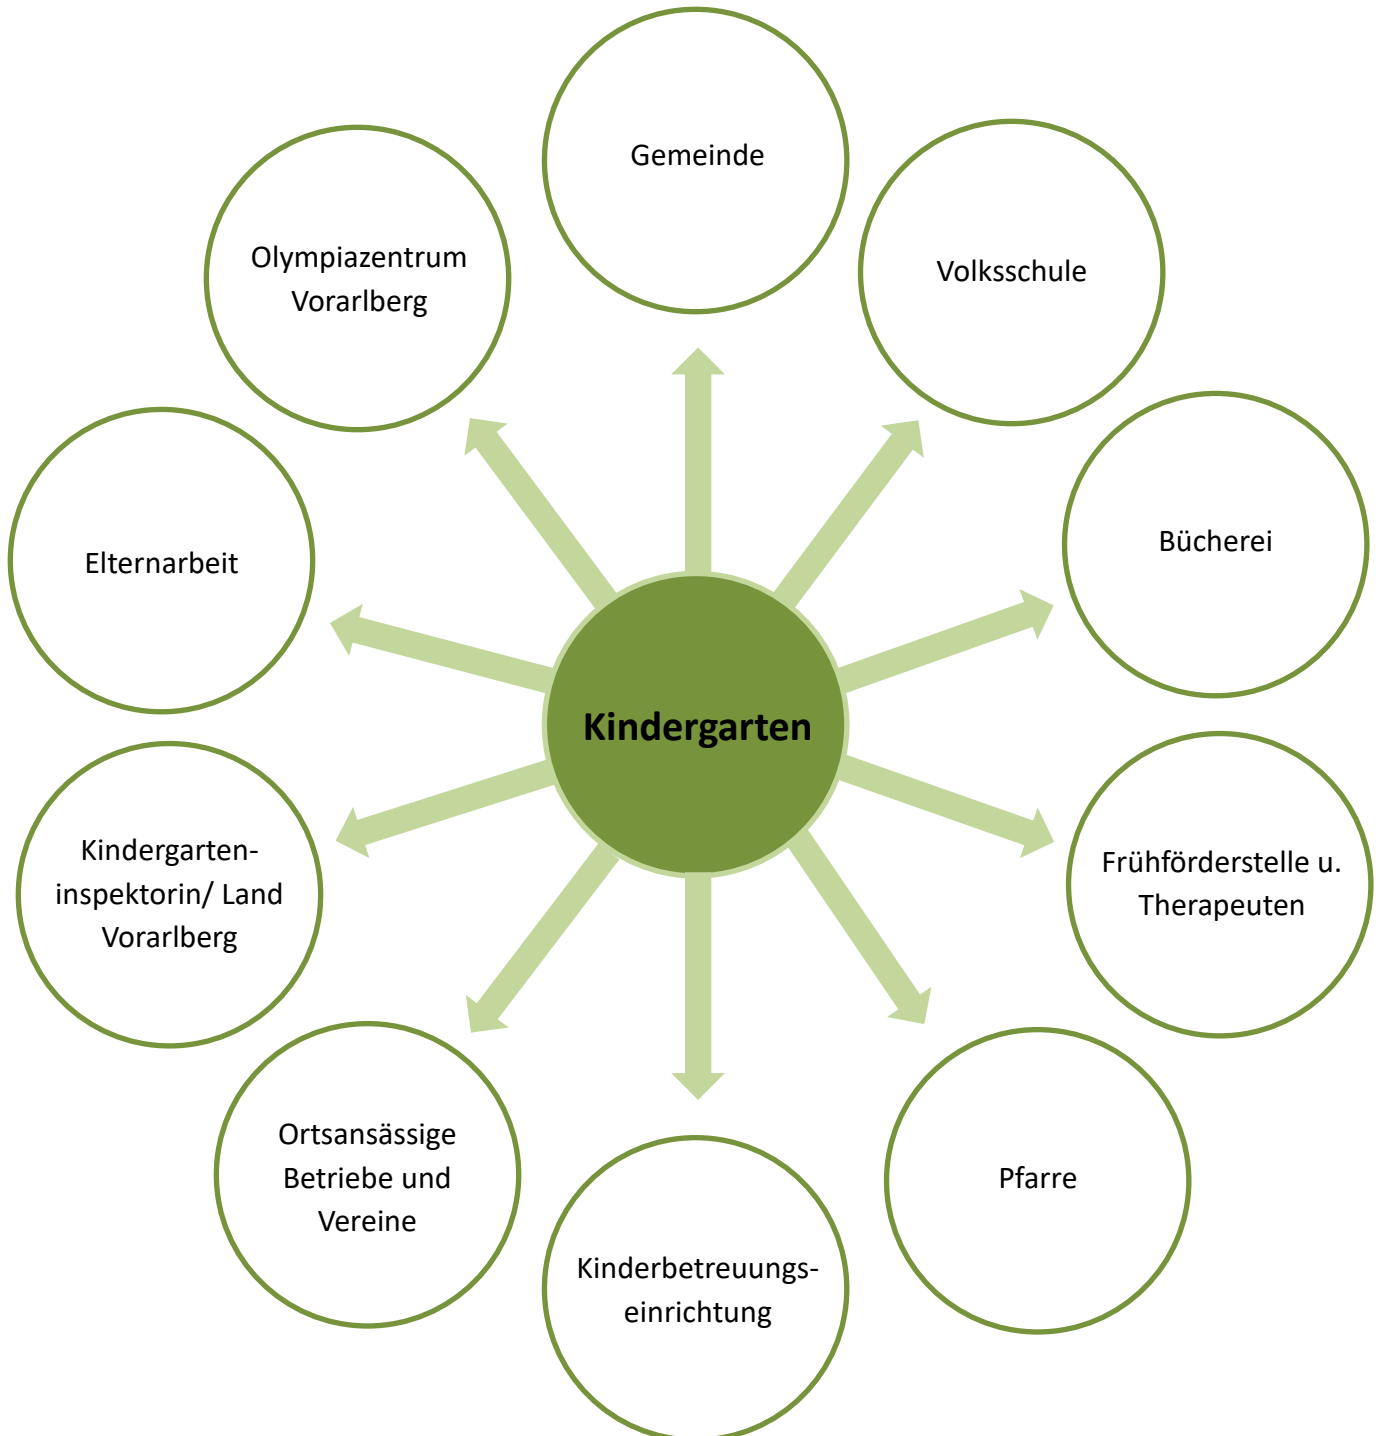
Gemeinde

Volksschule

Bücherei

Frühförderstelle u. Therapeuten

Pfarre

Kinderbetreuungseinrichtung

Ortsansässige Betriebe und Vereine

Kindergarteninspektorin/ Land Vorarlberg

Elternarbeit

Olympiazentrum Vorarlberg

Kindergarten